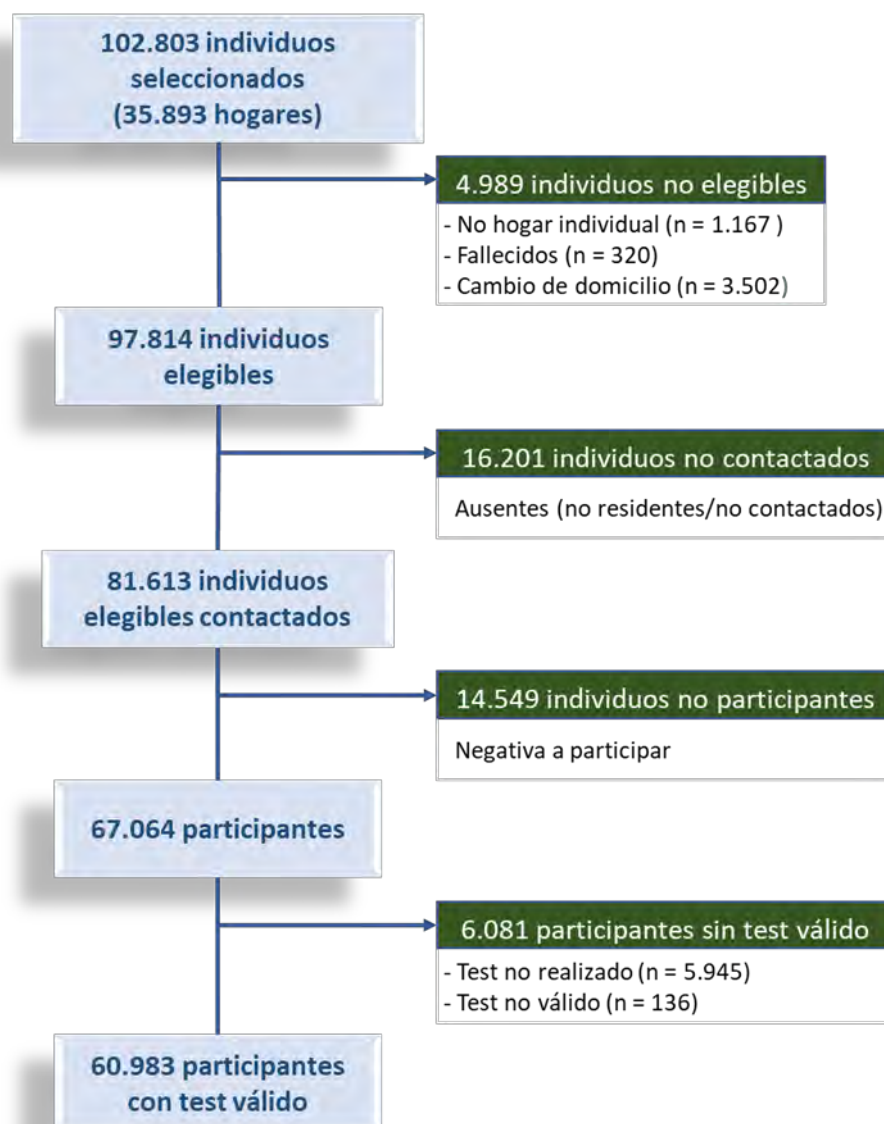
102.803 individuos seleccionados (35.893 hogares)

4.989 individuos no elegibles

- No hogar individual (n = 1.167 )
- Fallecidos (n = 320)
- Cambio de domicilio (n = 3.502)

97.814 individuos elegibles

16.201 individuos no contactados

Ausentes (no residentes/no contactados)

81.613 individuos elegibles contactados

14.549 individuos no participantes

Negativa a participar

67.064 participantes

6.081 participantes sin test válido

- Test no realizado (n = 5.945)
- Test no válido (n = 136)

60.983 participantes con test válido